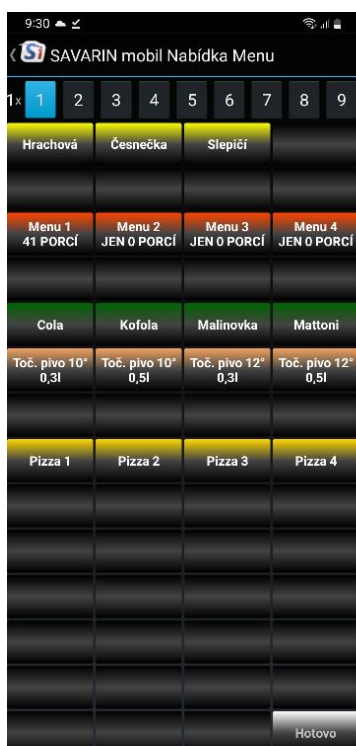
9:30

SAVARIN mobil Nabídka Menu

1x 1 2 3 4 5 6 7 8 9

Hrachová
Česnečka
Slepičí

Menu 1 41 PORCÍ
Menu 2 JEN 0 PORCÍ
Menu 3 JEN 0 PORCÍ
Menu 4 JEN 0 PORCÍ

Cola
Kofola
Malinovka
Mattoni

Toč. pivo 10° 0,3l
Toč. pivo 10° 0,5l
Toč. pivo 12° 0,3l
Toč. pivo 12° 0,5l

Pizza 1
Pizza 2
Pizza 3
Pizza 4

Hotovo